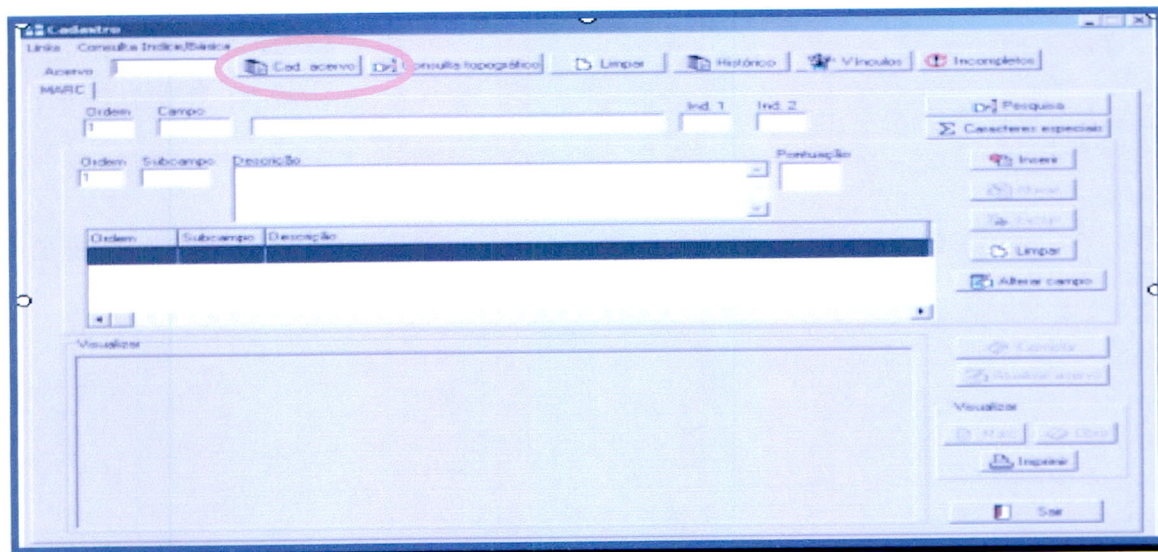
Cadastro

Linha Consulta Indice/Básica

Acervo

Cad. acervo

Consulta topográfico

Limpar

Histórico

Vínculos

Incompletos

MARC

Ordem

1

Campo

Ind. 1

Ind. 2

Pesquisa

Caracteres especiais

Ordem

1

Subcampo

Descrição

Pontuação

Insere

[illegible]

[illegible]

Ordem

Subcampo

Descrição

Limpar

Alterar campo

Visualizar

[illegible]

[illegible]

Visualizar

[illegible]

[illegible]

Imprimir

Sair